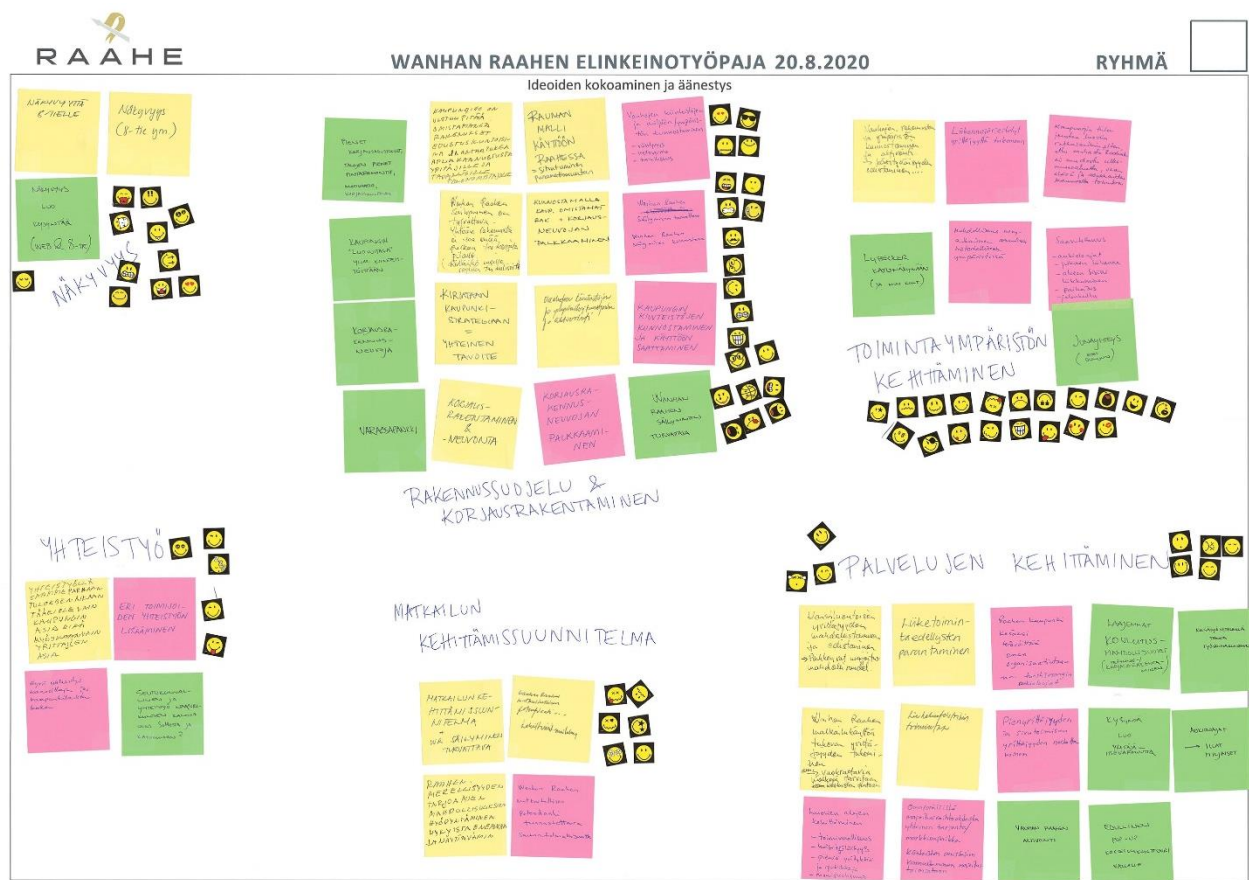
RAAHE

WANHAN RAAHEN ELINKEINOTYÖPAJA 20.8.2020

RYHMÄ

Ideoiden kokoaminen ja äänestys

NÄKYVYYTTÄ ENEMMÄN

Näkyvyys (8-tie ym.)

Näkyvyys LUO RYHMÄ (WEB, FB, IG ym.)

NÄKYVYYS

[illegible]

KAUPUNGIN "LUOVUTUS" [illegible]

KORJAUSRAKENNUS-NEUVOJA

VARASTOPANKKI

KAUPUNGIN ON OLTAVA ITSE ESIMERKKINÄ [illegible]

Wanhan Raahen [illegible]

KIRJATAAN KAUPUNKISTRATEGIAAN = YHTEINEN TAVOITE

KORJAUSRAKENTAMINEN & -NEUVONTA

RAUMAN MALLI KÄYTTÖÖN RAAHESSA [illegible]

KAUPUNKI JA MUUT TAHOT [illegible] KORJAUSNEUVOJAN PALKKAAMINEN

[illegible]

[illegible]

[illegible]

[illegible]

KAUPUNGIN KIINTEISTÖJEN KUNNOSTAMINEN JA KÄYTTÖÖN SAATTAMINEN

KORJAUSRAKENNUSNEUVOJAN PALKKAAMINEN

WANHAN RAAHEN SALKUNHOITAJA

RAKENNUSSUOJELU & KORJAUSRAKENTAMINEN

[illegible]

Liikennejärjestelyt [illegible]

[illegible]

LYHEMMÄT KÄVELYMATKAT (ja vaikka muut)

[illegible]

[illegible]

Joustavuus ([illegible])

TOIMINTAYMPÄRISTÖN KEHITTÄMINEN

YHTEISTYÖ

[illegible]

ERI TOIMIJOIDEN YHTEISTYÖN LISÄÄMINEN

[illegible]

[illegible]

MATKAILUN KEHITTÄMISSUUNNITELMA

MATKAILUN KEHITTÄMISSUUNNITELMA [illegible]

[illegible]

RAAHEN MERELLISYYDEN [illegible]

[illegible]

PALVELUJEN KEHITTÄMINEN

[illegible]

Liiketoiminta-edellytysten parantaminen

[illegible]

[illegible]

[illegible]

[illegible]

Liiketoiminnan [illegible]

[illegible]

KYSYNTÄ LUO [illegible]

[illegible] → ILTA-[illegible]

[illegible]

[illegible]

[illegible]

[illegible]